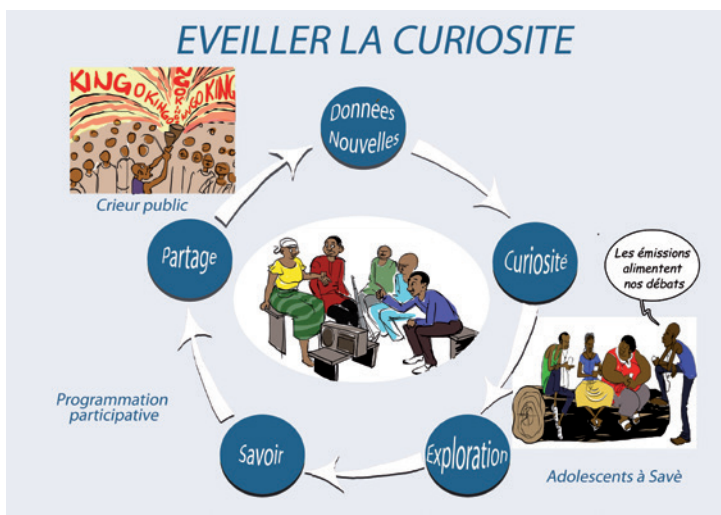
EVEILLER LA CURIOSITE

KING OKING OKING OKING

Donnees Nouvelles

Curiosité

Les émissions alimentent nos débats

Exploration

Adolescents à Savè

Savoir

Programmation participative

Partage

Crieur public